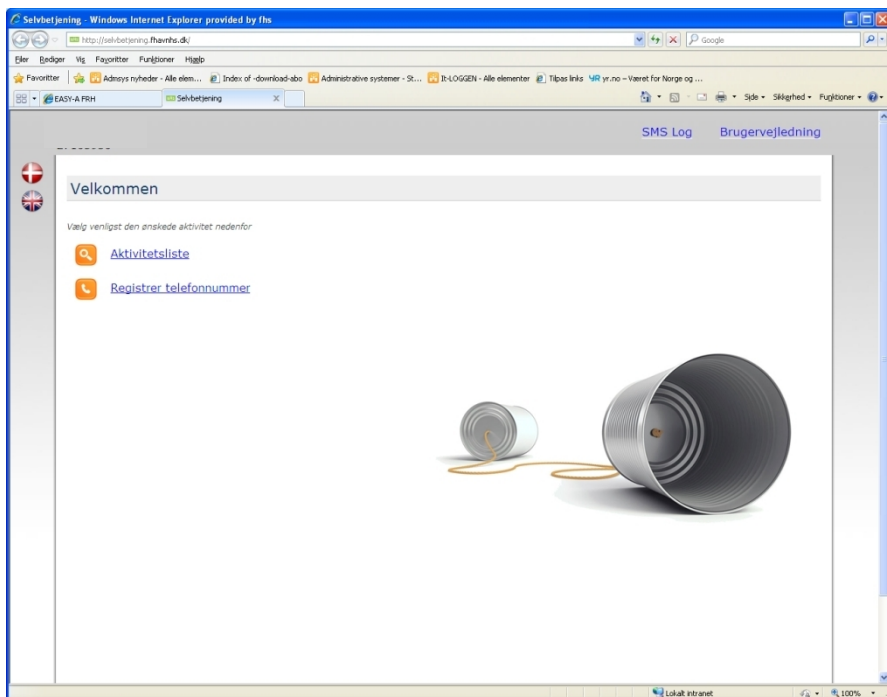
Selvbetjening - Windows Internet Explorer provided by fhs

http://selvbetjening.fhavnhs.dk/

Google

Filer Rediger Vis Favoritter Funktioner Hjælp

Favoritter Admsys nyheder - Alle elem... Index of -download-abo Administrative systemer - St... It-LOGGEN - Alle elementer Tilpas links yr.no – Været for Norge og ...

EASY-A FRH Selvbetjening

Side Sikkerhed Funktioner

SMS Log Brugervejledning

Velkommen

Vælg venligst den ønskede aktivitet nedenfor

Aktivitetsliste

Registrer telefonnummer

Lokalt intranet 100%